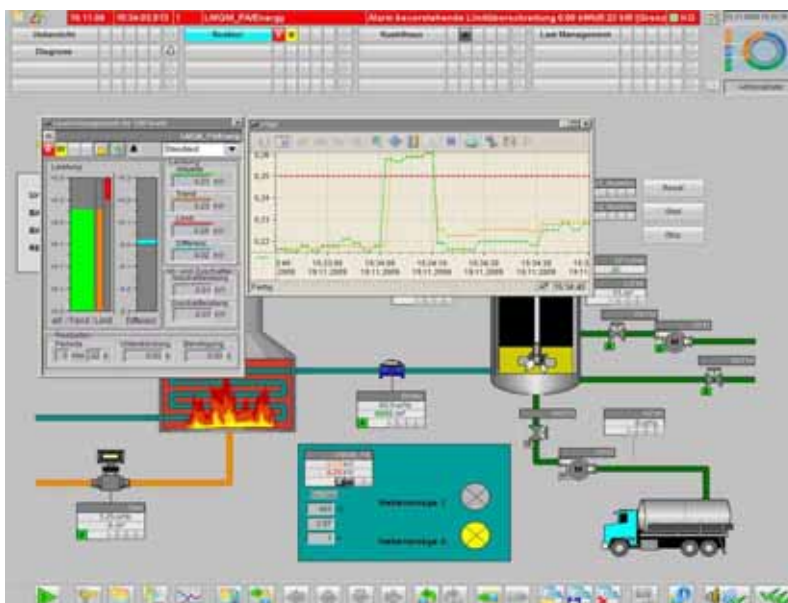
LMGM_PAEnergy

Übersicht

Diagnose

Reaktor

Kesselhaus

Last Management

Leistung

Ist / Trend / Limit

Effizienz

Reset

Start

Stop

0,26

0,25

0,24

0,23

0,22

19.11.2009

Fertig

Heizung 1

Heizung 2